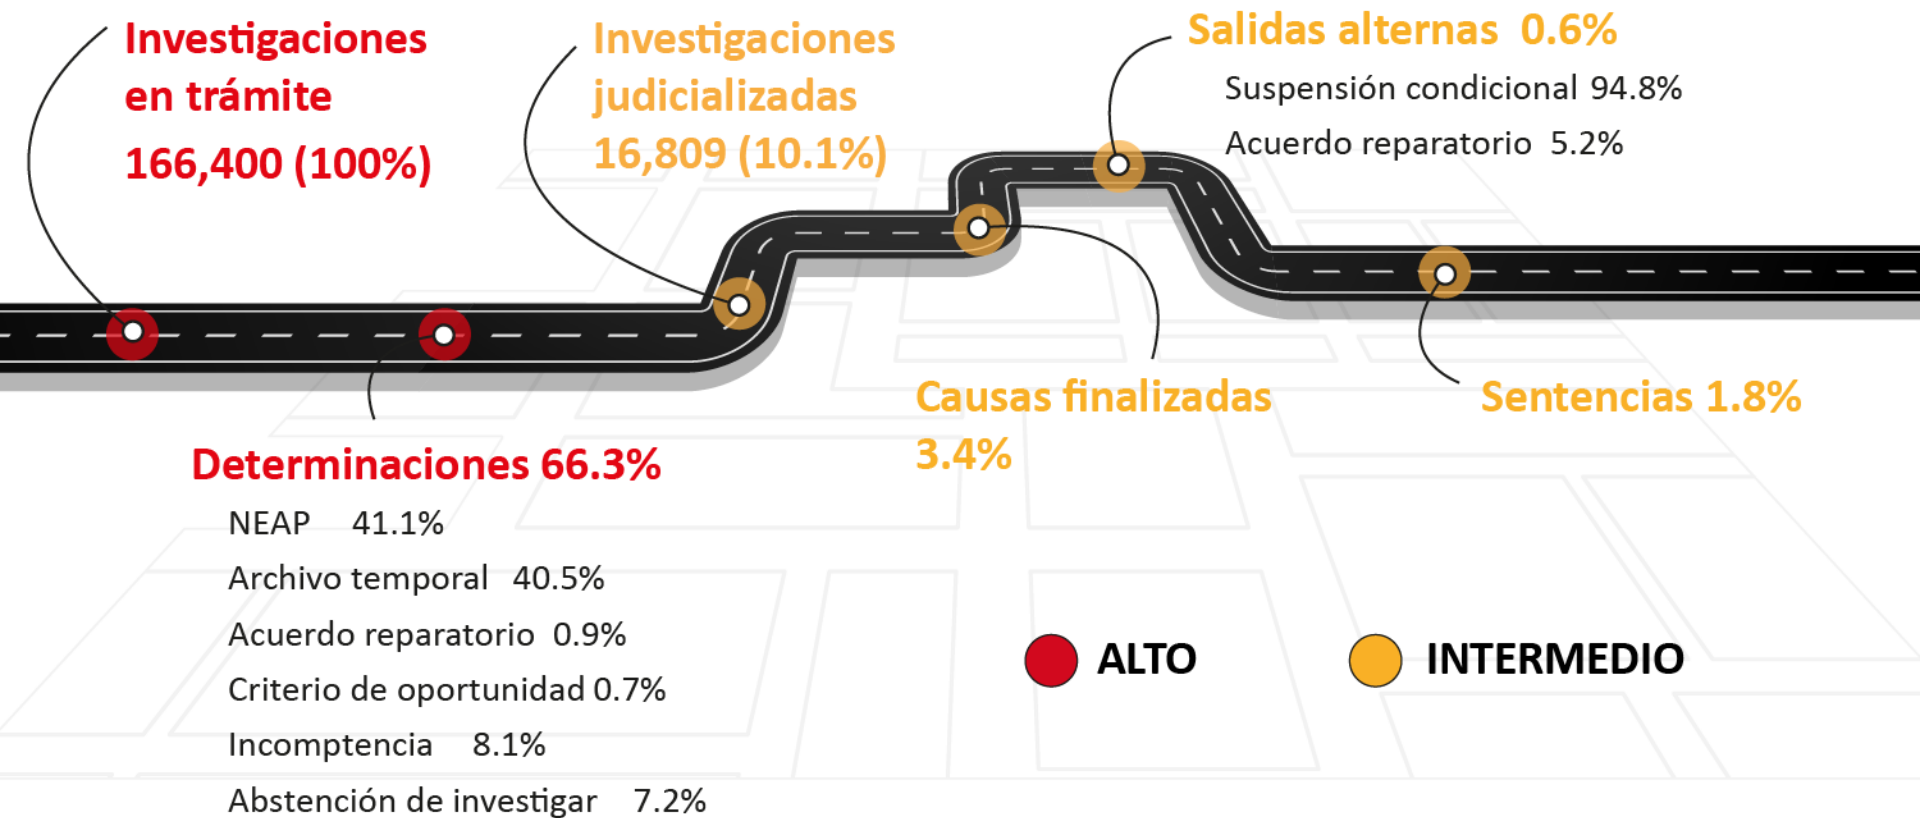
Investigaciones en trámite
166,400 (100%)

Investigaciones judicializadas
16,809 (10.1%)

Salidas alternas 0.6%
Suspensión condicional 94.8%
Acuerdo reparatorio 5.2%

Determinaciones 66.3%
NEAP 41.1%
Archivo temporal 40.5%
Acuerdo reparatorio 0.9%
Criterio de oportunidad 0.7%
Incomptencia 8.1%
Abstención de investigar 7.2%

Causas finalizadas
3.4%

Sentencias 1.8%

ALTO
INTERMEDIO